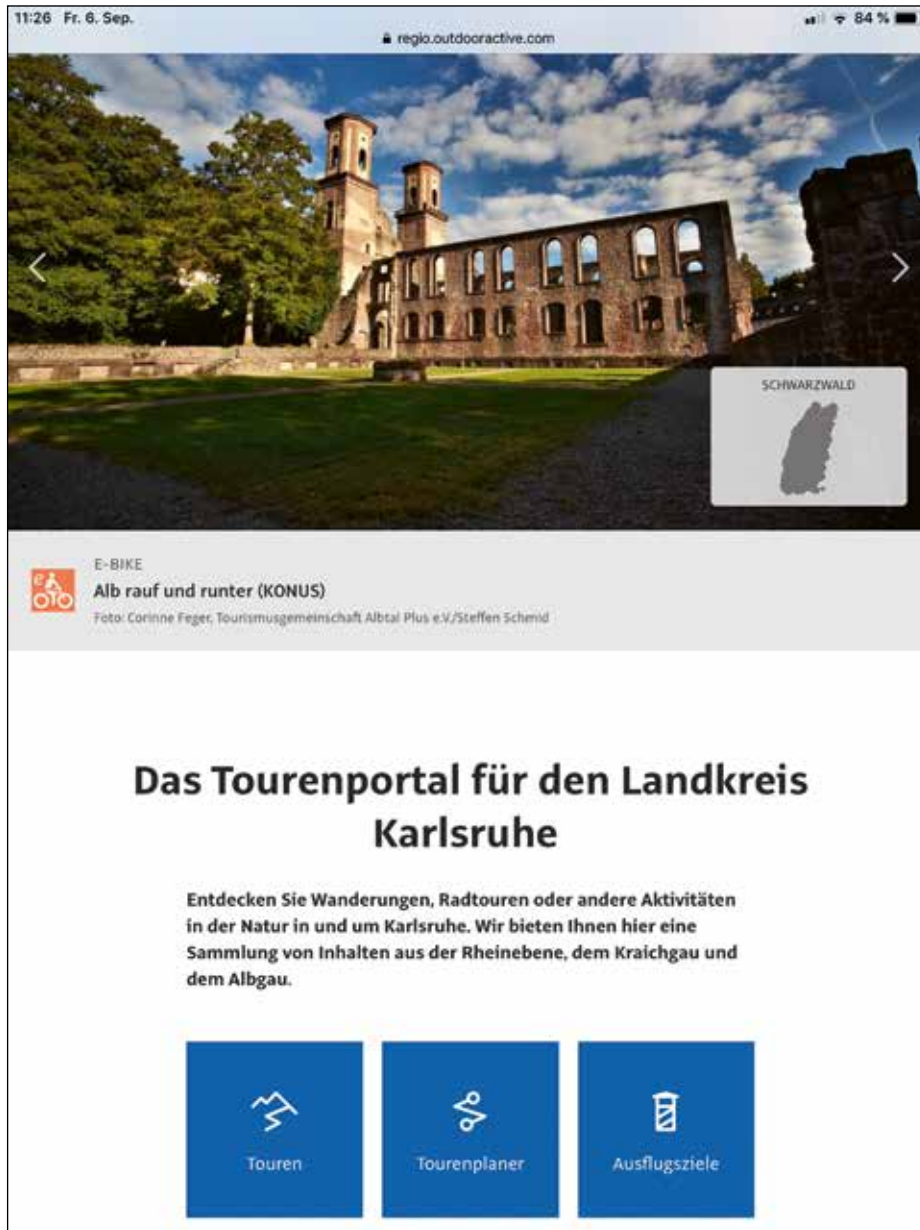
11:26 Fr. 6. Sep.
regio.outdooractive.com
84 %

SCHWARZWALD

E-BIKE
Alb rauf und runter (KONUS)
Foto: Corinne Feger, Tourismusgemeinschaft Albtal Plus e.V./Steffen Schmid

Das Tourenportal für den Landkreis Karlsruhe

Entdecken Sie Wanderungen, Radtouren oder andere Aktivitäten in der Natur in und um Karlsruhe. Wir bieten Ihnen hier eine Sammlung von Inhalten aus der Rheinebene, dem Kraichgau und dem Albgau.

Touren

Tourenplaner

Ausflugsziele